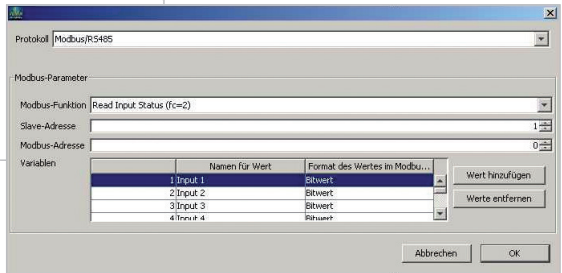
×

Protokoll Modbus/RS485

Modbus-Parameter

Modbus-Funktion Read Input Status (fc=2)

Slave-Adresse 1

Modbus-Adresse 0

Variablen

| | Namen für Wert | Format des Wertes im Modbu... |
|---|---|---|
| 1 | Input 1 | Bitwert |
| 2 | Input 2 | Bitwert |
| 3 | Input 3 | Bitwert |
| 4 | Input 4 | Bitwert |

Wert hinzufügen

Werte entfernen

Abbrechen

OK